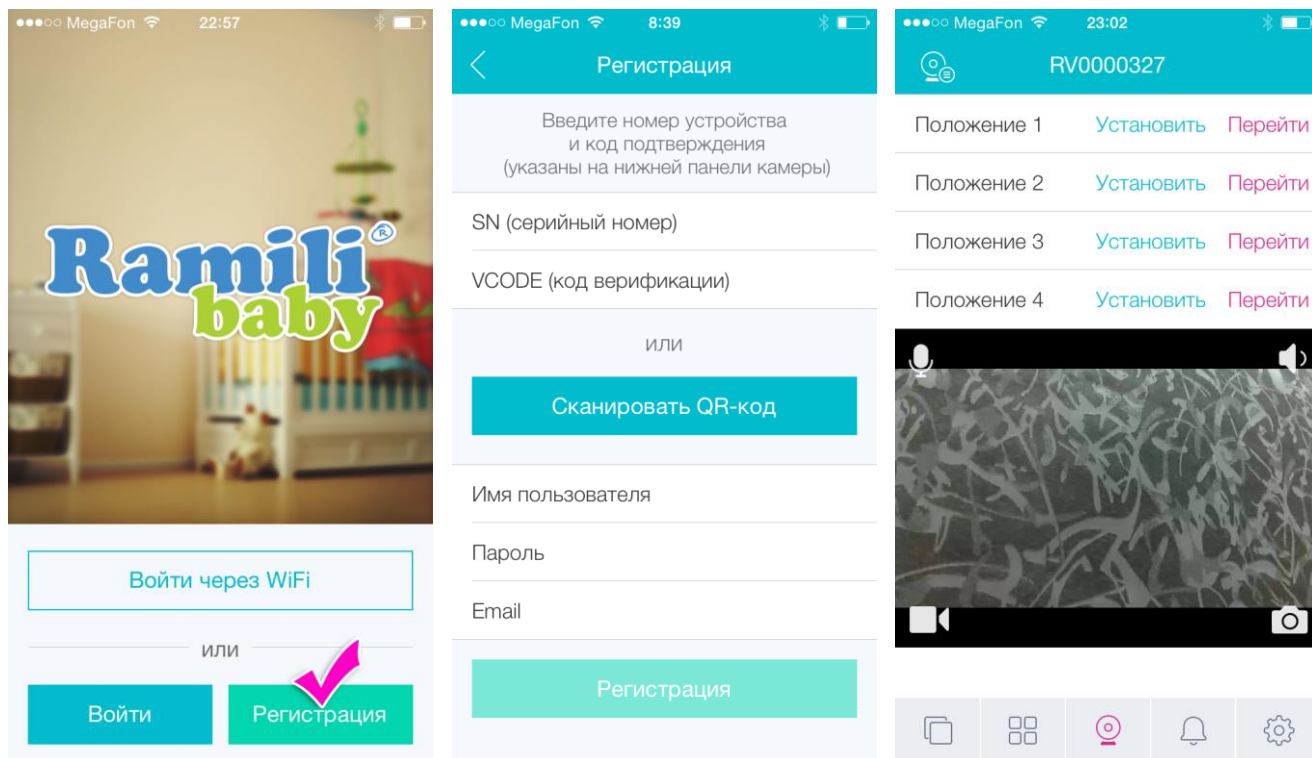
●●●○○ MegaFon 22:57

Ramili baby

Войти через WiFi

или

Войти

Регистрация

●●●○○ MegaFon 8:39

Регистрация

Введите номер устройства и код подтверждения (указаны на нижней панели камеры)

SN (серийный номер)

VCODE (код верификации)

или

Сканировать QR-код

Имя пользователя

Пароль

Email

Регистрация

●●●○○ MegaFon 23:02

RV0000327

| | | |
|---|---|---|
| Положение 1 | Установить | Перейти |
| Положение 2 | Установить | Перейти |
| Положение 3 | Установить | Перейти |
| Положение 4 | Установить | Перейти |